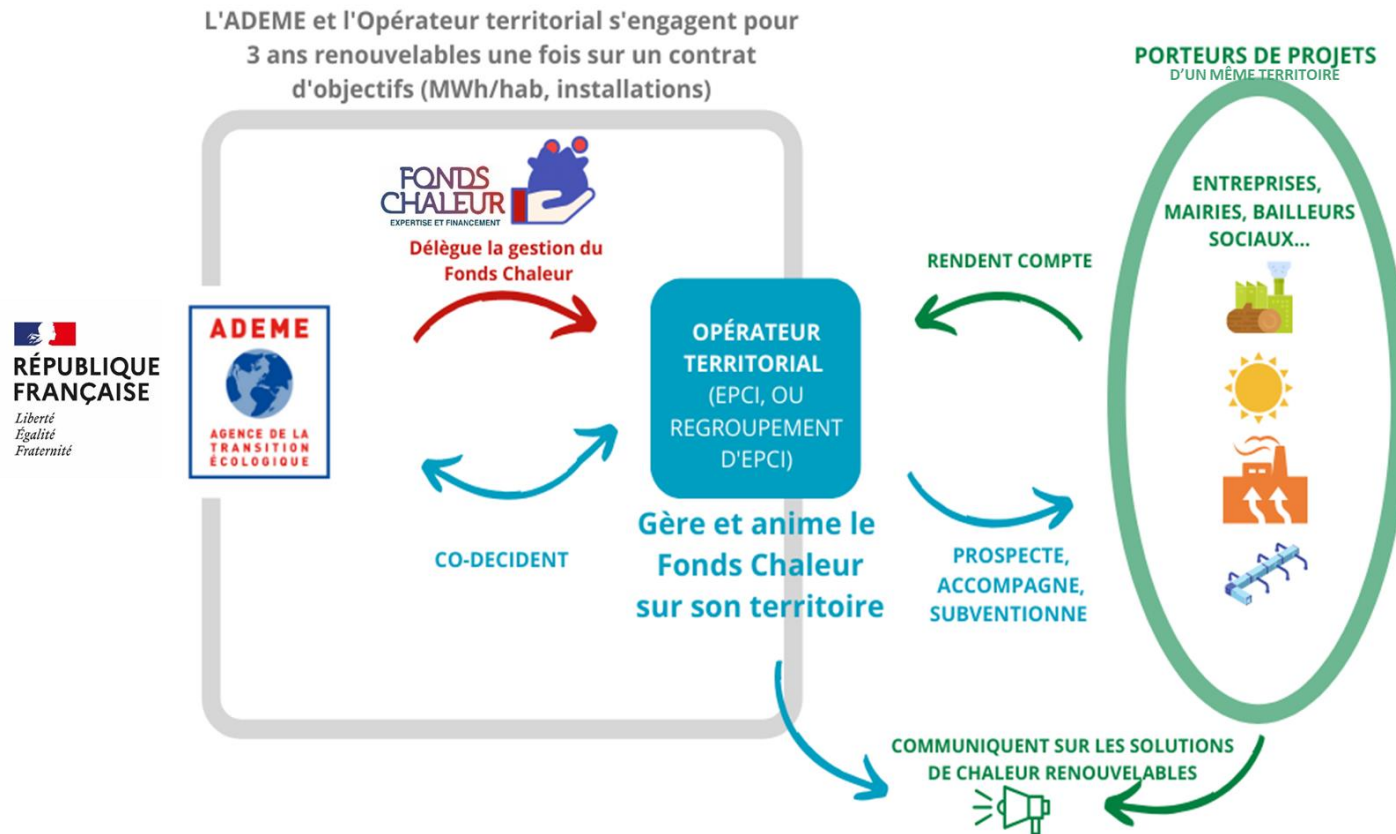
L'ADEME et l'Opérateur territorial s'engagent pour 3 ans renouvelables une fois sur un contrat d'objectifs (MWh/hab, installations)

PORTEURS DE PROJETS
D'UN MÊME TERRITOIRE

FONDS CHALEUR
EXPERTISE ET FINANCEMENT

Délègue la gestion du Fonds Chaleur

ENTREPRISES, MAIRIES, BAILLEURS SOCIAUX...

RENDENT COMPTE

RÉPUBLIQUE FRANÇAISE
Liberté
Égalité
Fraternité

ADEME
AGENCE DE LA TRANSITION ÉCOLOGIQUE

OPÉRATEUR TERRITORIAL
(EPCI, OU REGROUPEMENT D'EPCI)

Gère et anime le Fonds Chaleur sur son territoire

CO-DECIDENT

PROSPECTE, ACCOMPAGNE, SUBVENTIONNE

COMMUNIQUENT SUR LES SOLUTIONS DE CHALEUR RENOUVELABLES